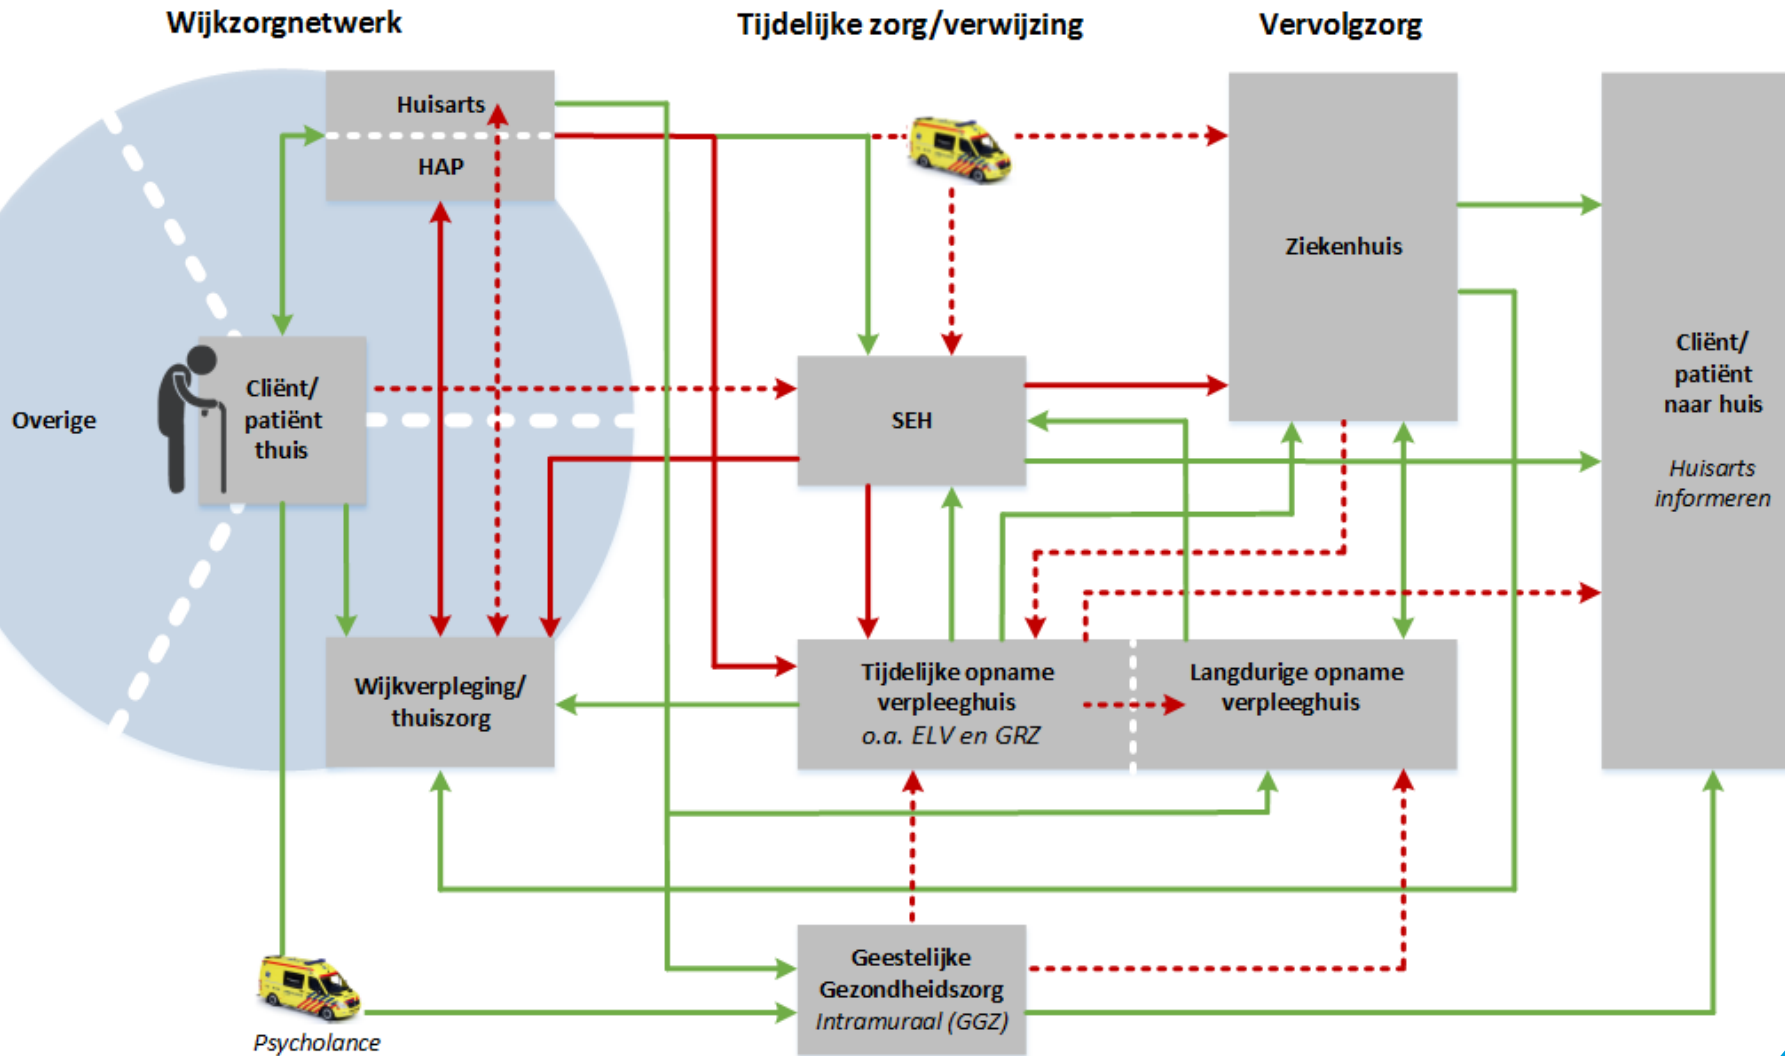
Wijkzorgnetwerk

Tijdelijke zorg/verwijzing

Vervolgzorg

Huisarts

HAP

Overige

Cliënt/ patiënt thuis

Wijkverpleging/ thuiszorg

SEH

Ziekenhuis

Cliënt/ patiënt naar huis

*Huisarts informeren*

Tijdelijke opname verpleeghuis *o.a. ELV en GRZ*

Langdurige opname verpleeghuis

Geestelijke Gezondheidszorg *Intramuraal (GGZ)*

*Psycholance*